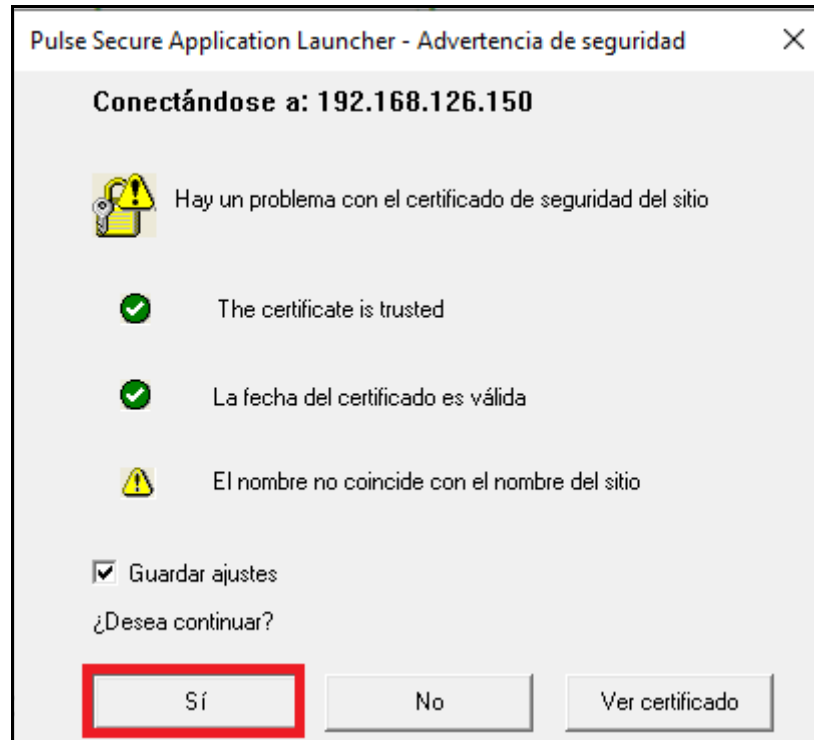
Pulse Secure Application Launcher - Advertencia de seguridad

×

Conectándose a: 192.168.126.150

Hay un problema con el certificado de seguridad del sitio

The certificate is trusted

La fecha del certificado es válida

El nombre no coincide con el nombre del sitio

Guardar ajustes

¿Desea continuar?

Sí

No

Ver certificado